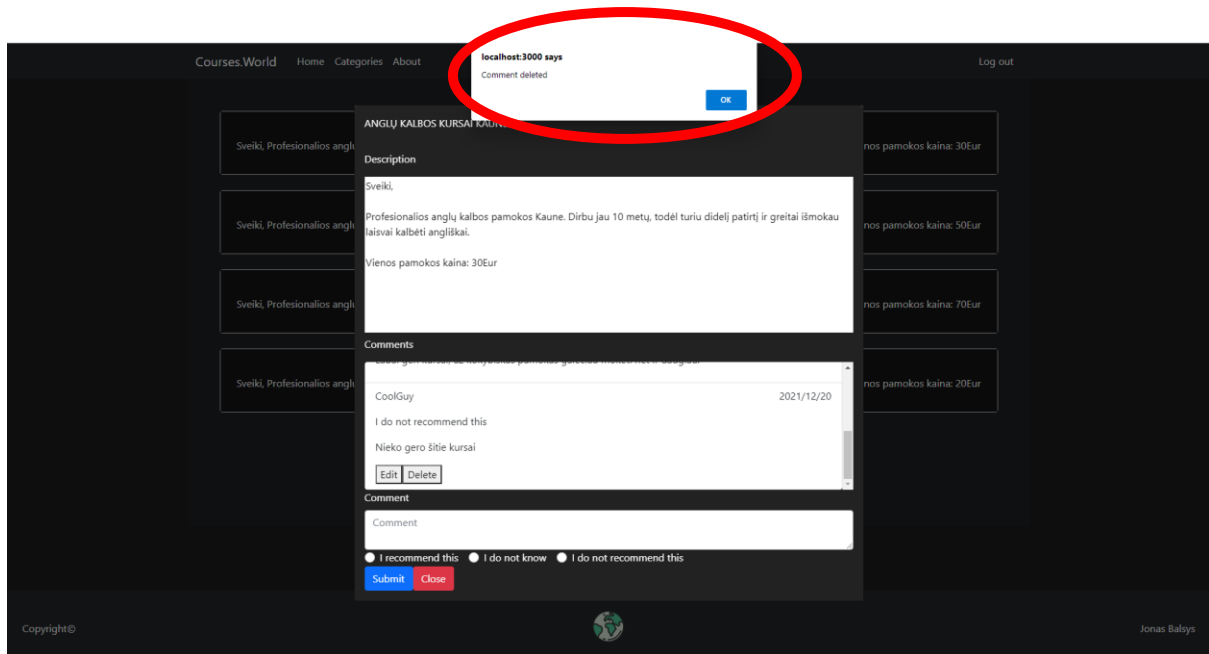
Courses.World Home Categories About

Log out

localhost:3000 says

Comment deleted

OK

Sveiki, Profesionalios anglų

ANGLŲ KALBOS KURSAI KAUN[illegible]

nos pamokos kaina: 30Eur

Sveiki, Profesionalios anglų

nos pamokos kaina: 50Eur

Sveiki, Profesionalios anglų

nos pamokos kaina: 70Eur

Sveiki, Profesionalios anglų

nos pamokos kaina: 20Eur

Description

Sveiki,

Profesionalios anglų kalbos pamokos Kaune. Dirbu jau 10 metų, todėl turiu didelį patirtį ir greitai išmokau laisvai kalbėti angliškai.

Vienos pamokos kaina: 30Eur

Comments

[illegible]

CoolGuy

2021/12/20

I do not recommend this

Nieko gero šitie kursai

Edit Delete

Comment

Comment

I recommend this I do not know I do not recommend this

Submit Close

Copyright©

Jonas Balsys